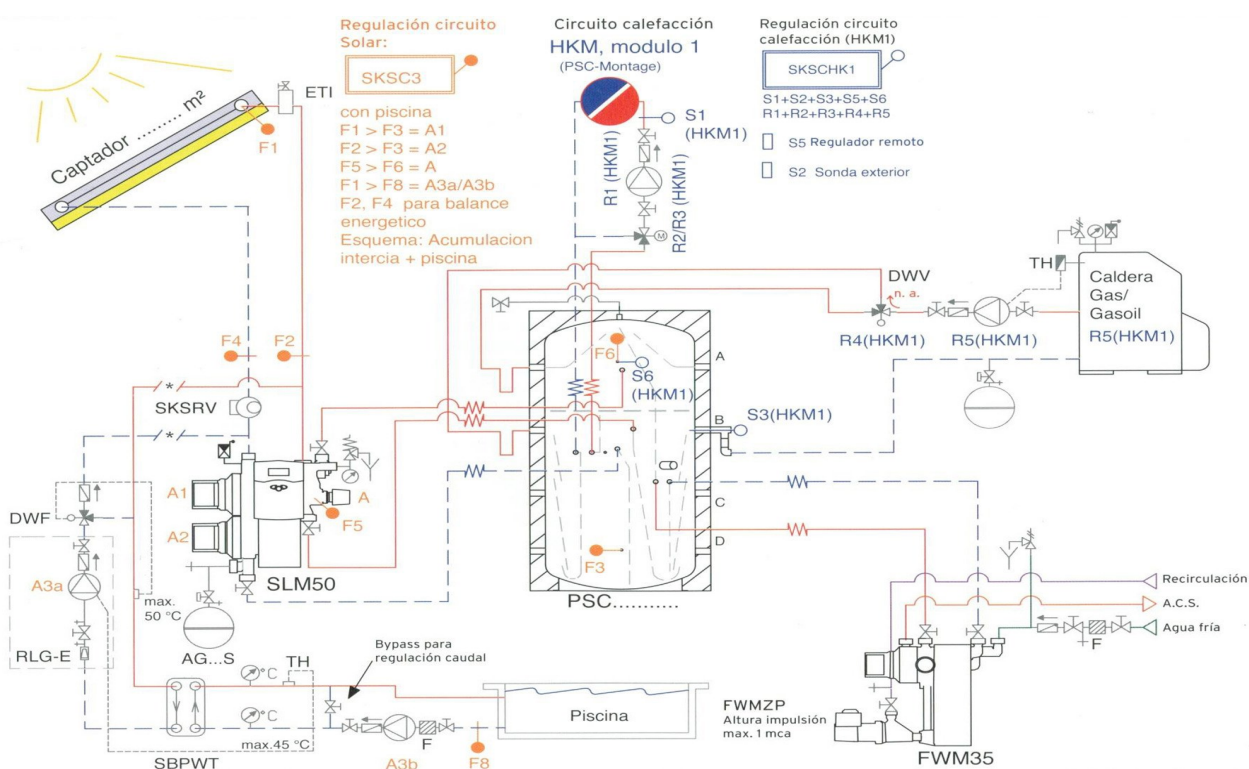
Regulación circuito Solar:

SKSC3

con piscina
F1 > F3 = A1
F2 > F3 = A2
F5 > F6 = A
F1 > F8 = A3a/A3b
F2, F4 para balance energetico
Esquema: Acumulacion intercia + piscina

Circuito calefacción
HKM, modulo 1
(PSC-Montage)

Regulación circuito calefacción (HKM1)

SKSCHK1

S1+S2+S3+S5+S6
R1+R2+R3+R4+R5

S5 Regulador remoto
S2 Sonda exterior

Captador ........ m²
ETI
F1
S1 (HKM1)
R1 (HKM1)
R2/R3 (HKM1)
M
TH
Caldera Gas/ Gasoil
R5(HKM1)
DWV
n. a.
R4(HKM1)
R5(HKM1)
F4
F2
F6
A
S6 (HKM1)
B
S3(HKM1)
SKSRV
*
*
A1
A
A2
F5
C
D
DWF
F3
A3a
SLM50
PSC..........
max. 50 °C
AG...S
RLG-E
Recirculación
A.C.S.
Agua fría
F
Bypass para regulación caudal
°C
TH
°C
max.45 °C
Piscina
FWMZP
Altura impulsión max. 1 mca
SBPWT
A3b
F
F8
FWM35